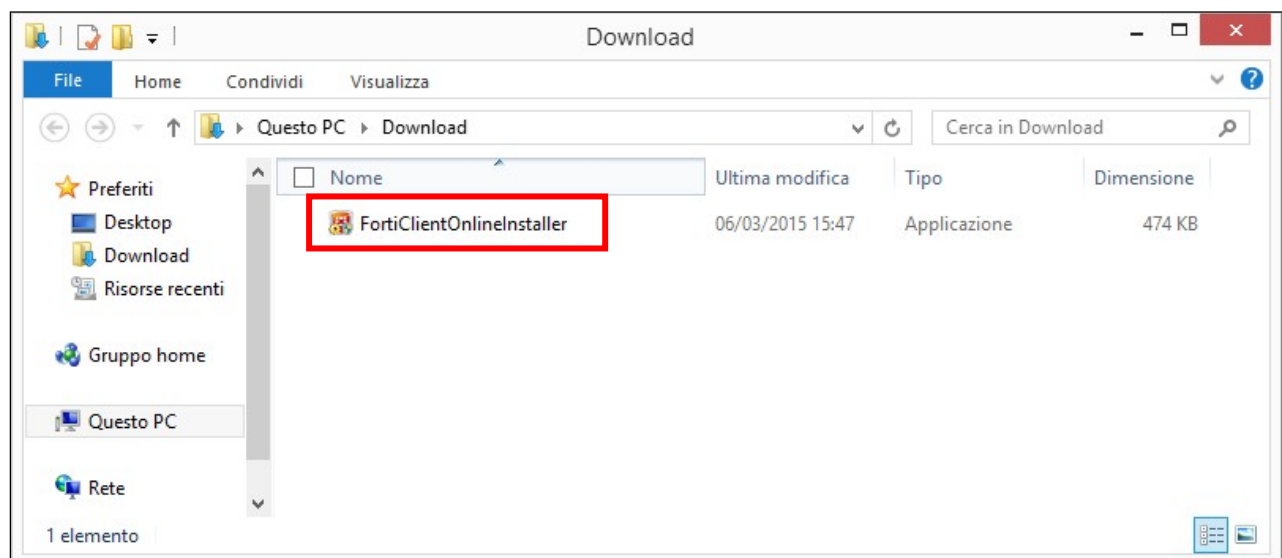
Download

File | Home | Condividi | Visualizza

Questo PC ▸ Download

Cerca in Download

Preferiti
Desktop
Download
Risorse recenti

Gruppo home

Questo PC

Rete

| Nome | Ultima modifica | Tipo | Dimensione |
|---|---|---|---|
| FortiClientOnlineInstaller | 06/03/2015 15:47 | Applicazione | 474 KB |

1 elemento